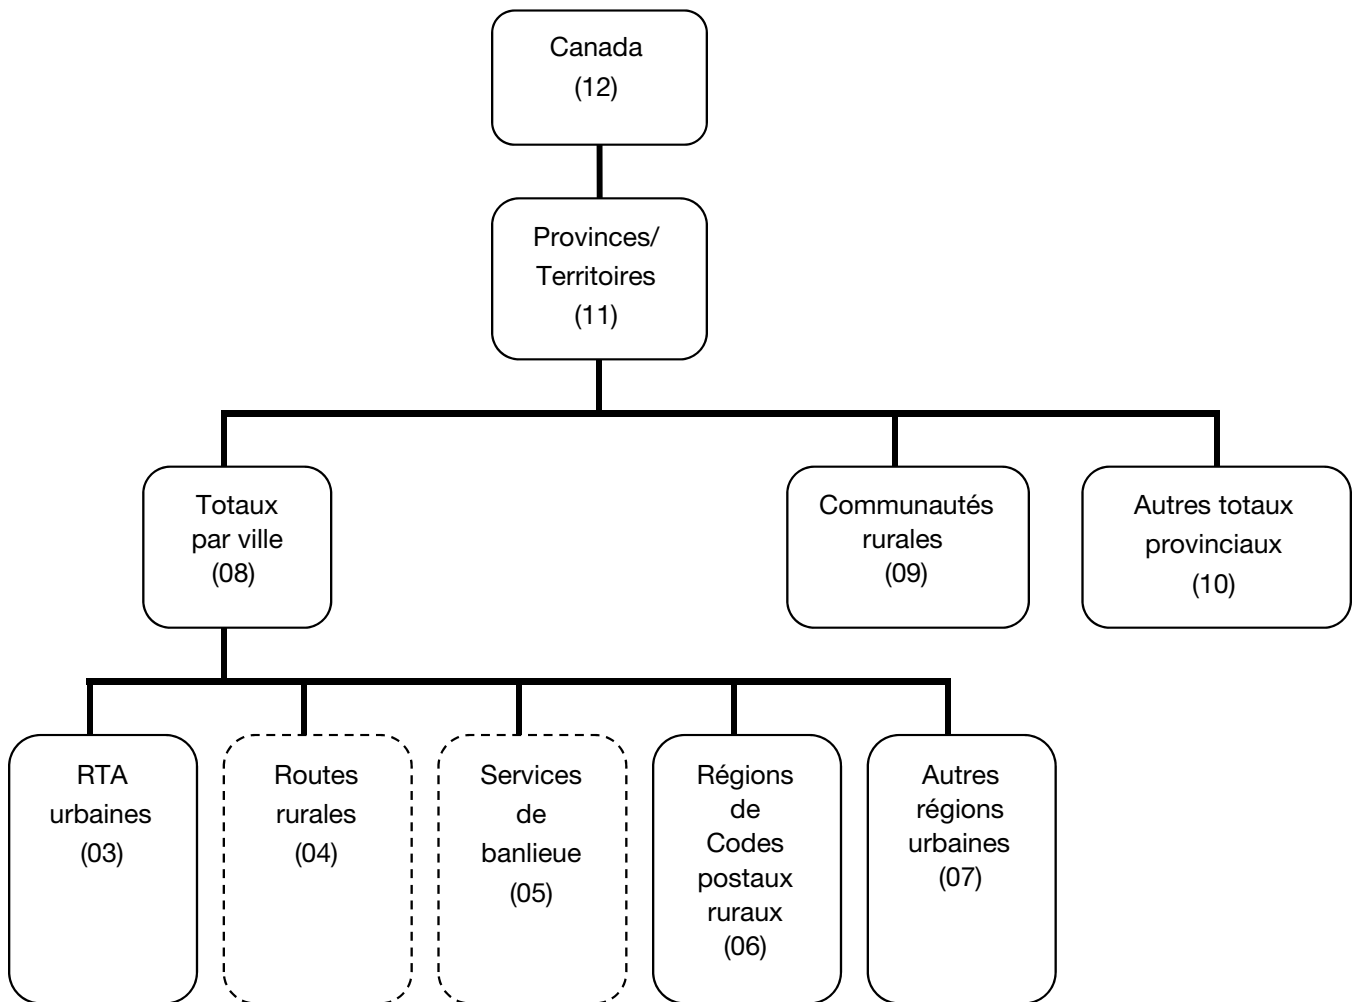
Canada
(12)

Provinces/
Territoires
(11)

Totaux
par ville
(08)

Communautés
rurales
(09)

Autres totaux
provinciaux
(10)

RTA
urbaines
(03)

Routes
rurales
(04)

Services
de
banlieue
(05)

Régions
de
Codes
postaux
ruraux
(06)

Autres
régions
urbaines
(07)